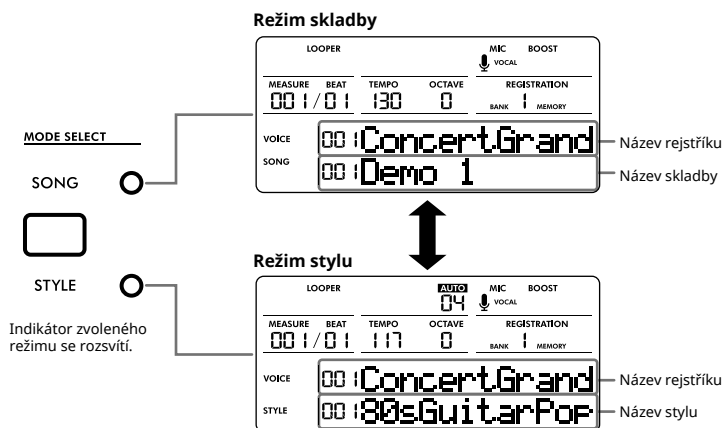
Režim skladby

MODE SELECT

SONG

STYLE

Indikátor zvoleného režimu se rozsvítí.

LOOPER
MIC BOOST
VOCAL
MEASURE BEAT
001/01
TEMPO
130
OCTAVE
0
REGISTRATION
BANK 1 MEMORY
VOICE 001 ConcertGrand
SONG 001 Demo 1

Název rejstříku
Název skladby

Režim stylu

LOOPER
AUTO
04
MIC BOOST
VOCAL
MEASURE BEAT
001/01
TEMPO
117
OCTAVE
0
REGISTRATION
BANK 1 MEMORY
VOICE 001 ConcertGrand
STYLE 001 80sGuitarPop

Název rejstříku
Název stylu